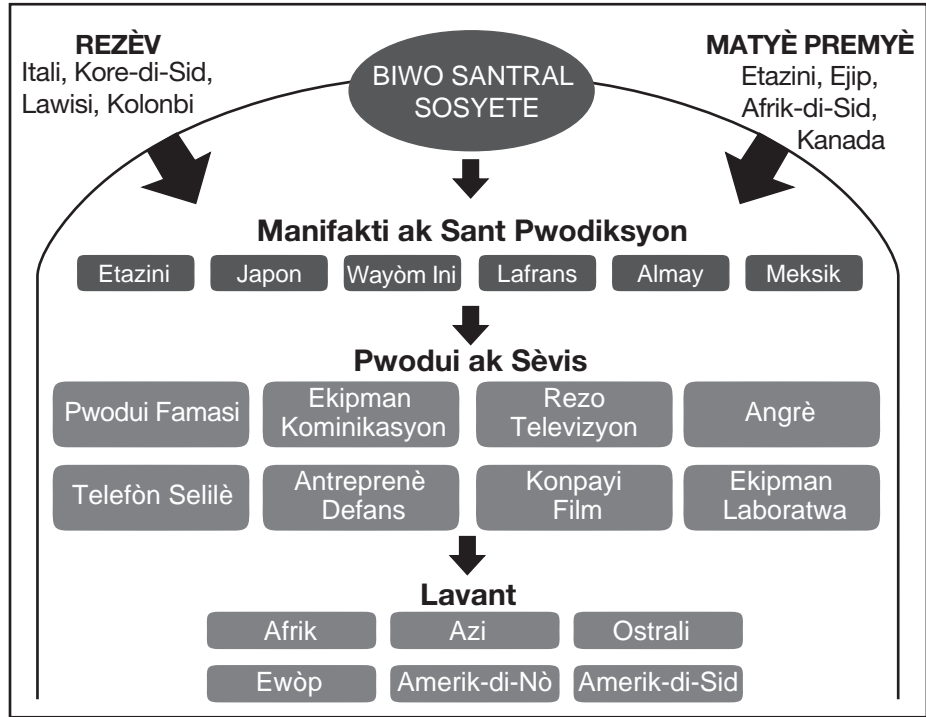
REZÈV
Itali, Kore-di-Sid, Lawisi, Kolonbi

BIWO SANTRAL SOSYETE

MATYÈ PREMYÈ
Etazini, Ejip, Afrik-di-Sid, Kanada

Manifakti ak Sant Pwodiksyon

Etazini
Japon
Wayòm Ini
Lafrans
Almay
Meksik

Pwodui ak Sèvis

Pwodui Famasi
Ekipman Kominikasyon
Rezo Televizyon
Angrè
Telefòn Selilè
Antreprenè Defans
Konpayi Film
Ekipman Laboratwa

Lavant

Afrik
Azi
Ostrali
Ewòp
Amerik-di-Nò
Amerik-di-Sid